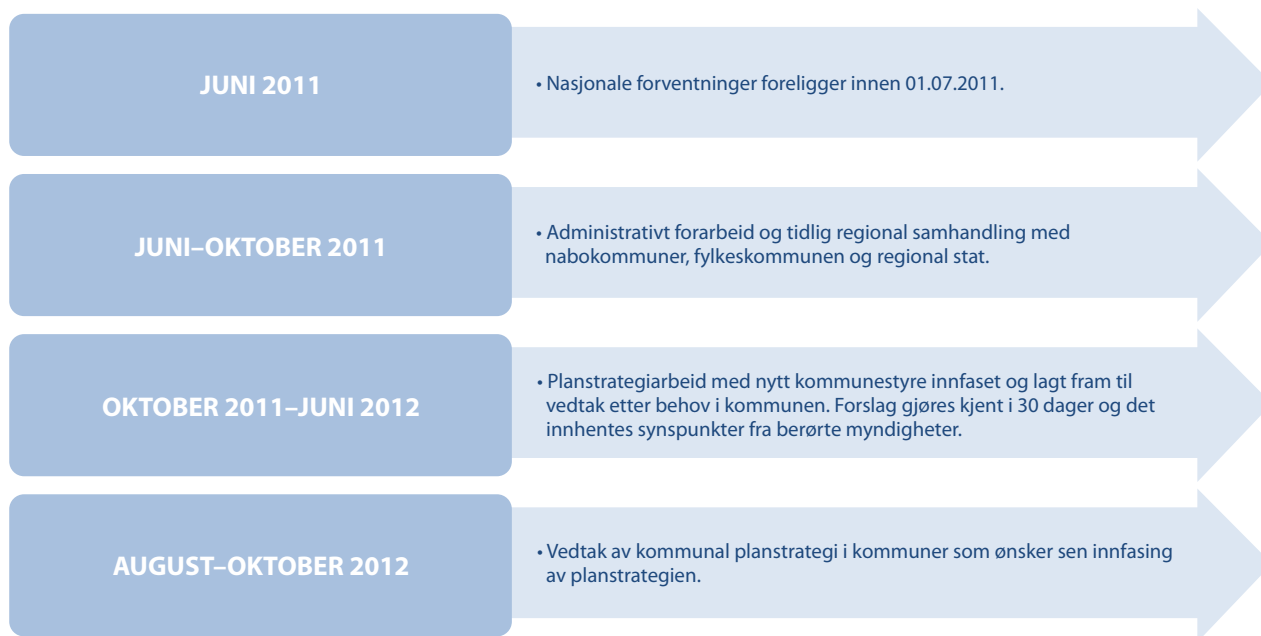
JUNI 2011

• Nasjonale forventninger foreligger innen 01.07.2011.

JUNI–OKTOBER 2011

• Administrativt forarbeid og tidlig regional samhandling med nabokommuner, fylkeskommunen og regional stat.

OKTOBER 2011–JUNI 2012

• Planstrategiarbeid med nytt kommunestyre innfaset og lagt fram til vedtak etter behov i kommunen. Forslag gjøres kjent i 30 dager og det innhentes synspunkter fra berørte myndigheter.

AUGUST–OKTOBER 2012

• Vedtak av kommunal planstrategi i kommuner som ønsker sen innfasing av planstrategien.